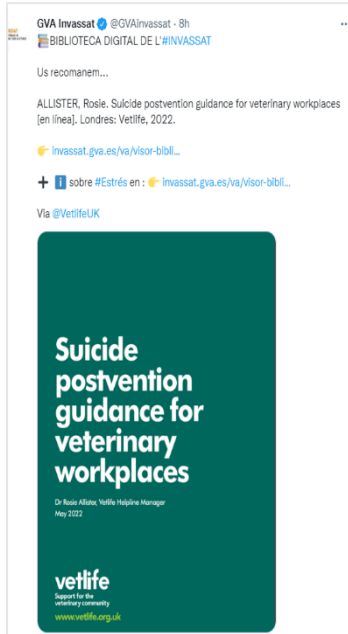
GVA Invassat @GVAInvassat · 8h
BIBLIOTECA DIGITAL DE L'#INVASSAT

Us recomanem...

ALLISTER, Rosie. Suicide postvention guidance for veterinary workplaces [en línea]. Londres: Vetlife, 2022.

👉 invassat.gva.es/va/visor-bibli...

➕ ℹ️ sobre #Estrés en : 👉 invassat.gva.es/va/visor-bibli...

Via @VetlifeUK

Suicide postvention guidance for veterinary workplaces

Dr Rosie Allister, Vetlife Helpline Manager
May 2022

vetlife
Support for the veterinary community
www.vetlife.org.uk